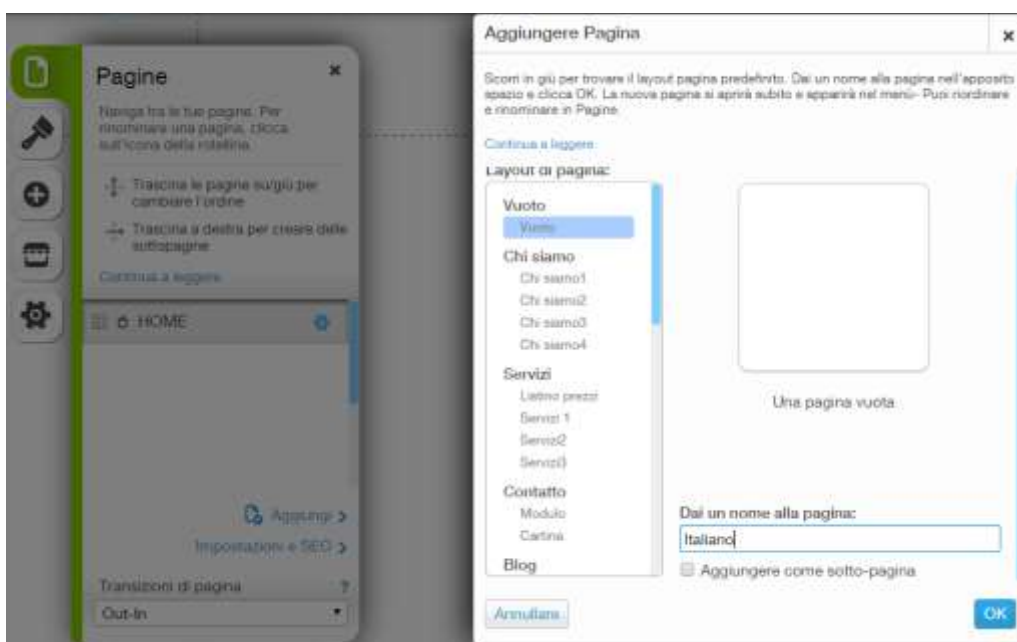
Pagine

×

Naviga fra le tue pagine. Per rinominare una pagina, clicca sull'icona della rotellina.

Trascina le pagine su/giù per cambiare l'ordine

Trascina a destra per creare delle sottopagine

Continua a leggere

HOME

Aggiungi >

Impostazioni e SEO >

Transizioni di pagina

?

Out-In

Aggiungere Pagina

×

Scorri in giù per trovare il layout pagina predefinito. Dai un nome alla pagina nell'apposito spazio e clicca OK. La nuova pagina si aprirà subito e apparirà nel menù- Puoi riordinare e rinominare in Pagine.

Continua a leggere

Layout di pagina:

Vuoto
Vuoto
Chi siamo
Chi siamo1
Chi siamo2
Chi siamo3
Chi siamo4
Servizi
Listino prezzi
Servizi 1
Servizi2
Servizi3
Contatto
Modulo
Cartina
Blog

Una pagina vuota

Dai un nome alla pagina:

Italiano

Aggiungere come sotto-pagina

Annullare

OK